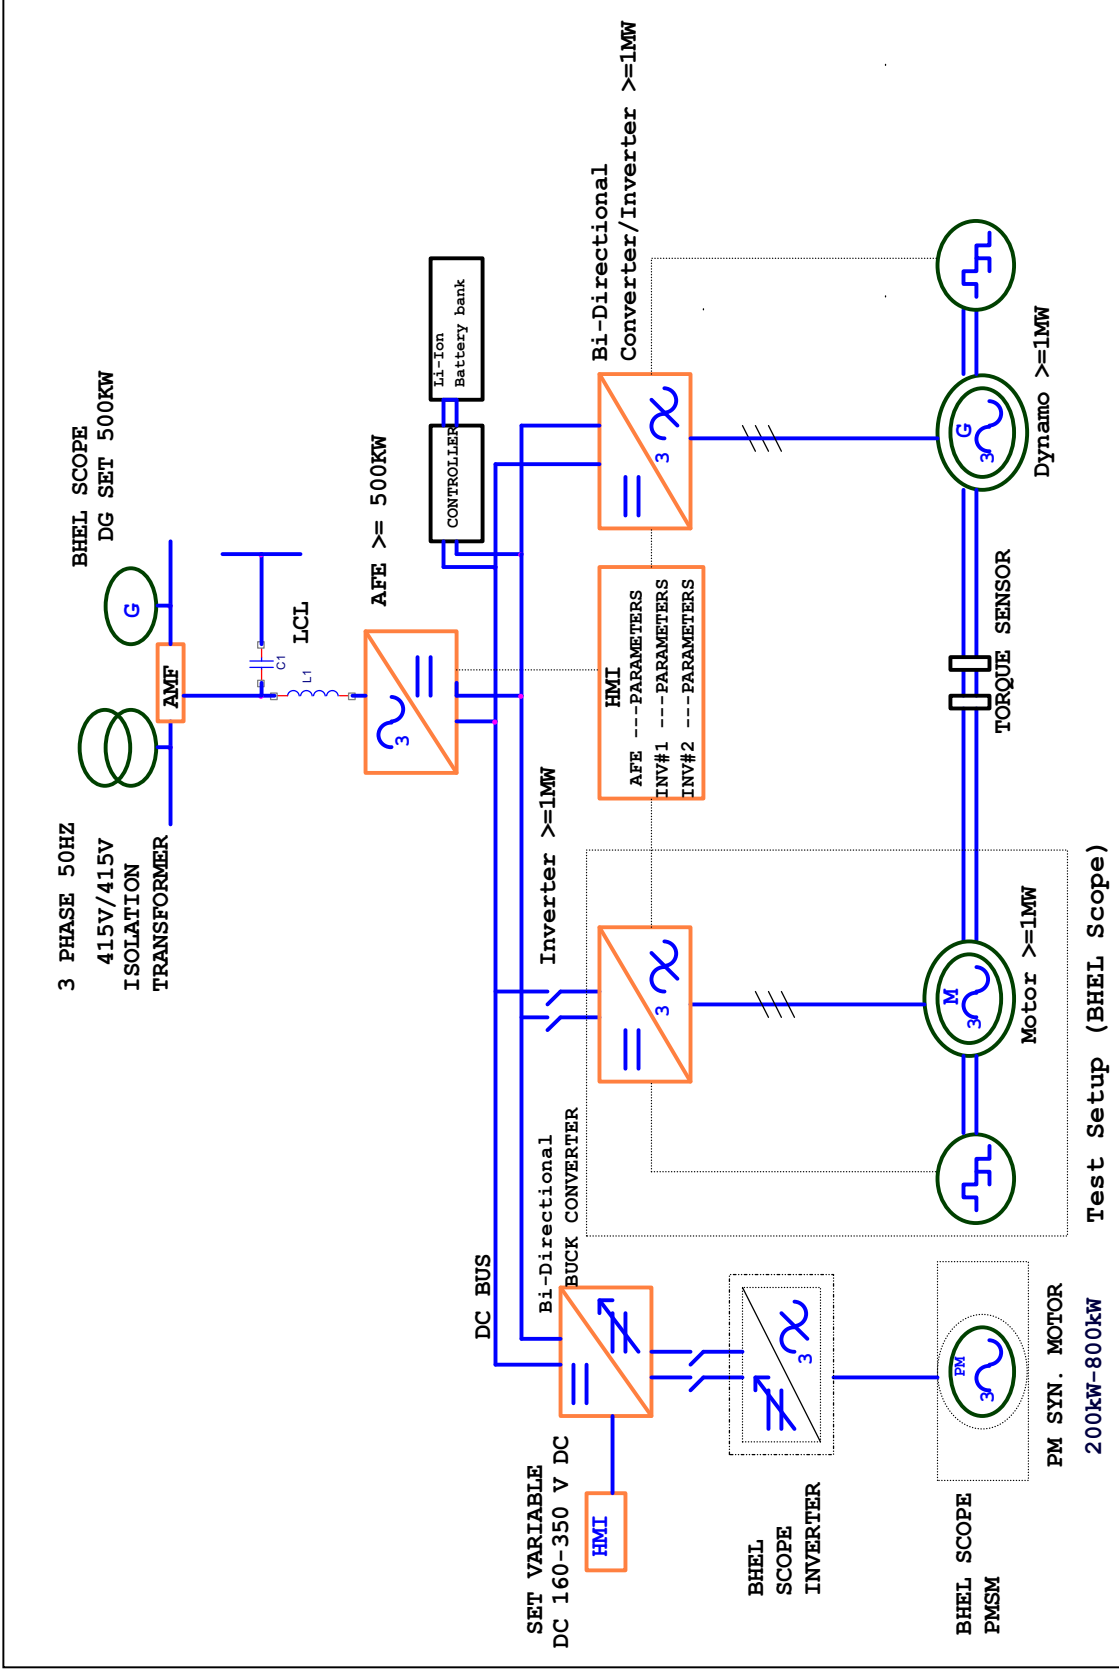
BHEL SCOPE
DG SET 500KW

G

AMF

3 PHASE 50HZ
415V/415V
ISOLATION
TRANSFORMER

LCL

C1

L1

AFE >= 500KW

3

Li-Ion
Battery bank

CONTROLLER

Bi-Directional
Converter/Inverter >=1MW

3

HMI
AFE ---PARAMETERS
INV#1 ---PARAMETERS
INV#2 ---PARAMETERS

G
3

Dynamo >=1MW

TORQUE SENSOR

Inverter >=1MW

3

M
3

Motor >=1MW

Test Setup (BHEL Scope)

DC BUS

Bi-Directional
BUCK CONVERTER

3

PM
3

SET VARIABLE
DC 160-350 V DC

HMI

BHEL
SCOPE
INVERTER

BHEL SCOPE
PMSM

PM SYN. MOTOR
200kW-800kW